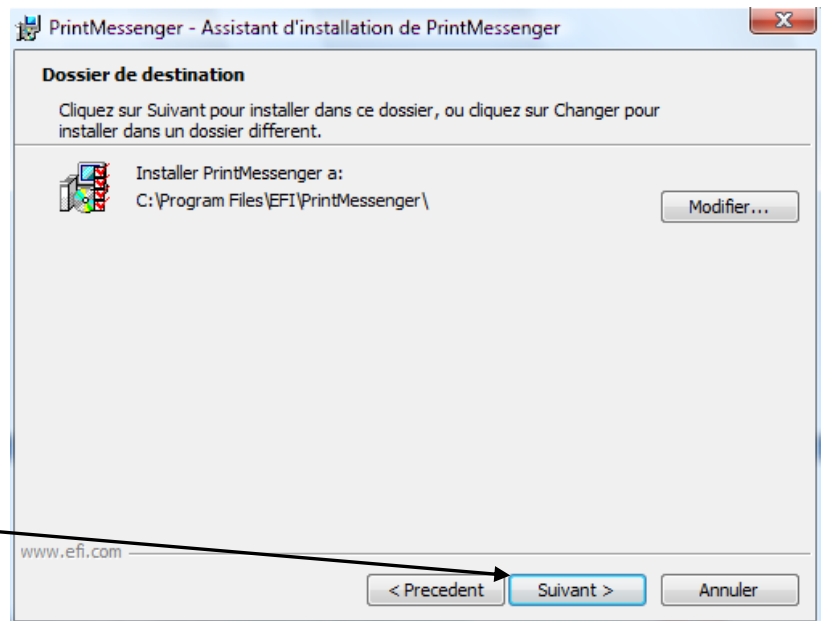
PrintMessenger - Assistant d'installation de PrintMessenger

Dossier de destination

Cliquez sur Suivant pour installer dans ce dossier, ou cliquez sur Changer pour installer dans un dossier different.

Installer PrintMessenger a:
C:\Program Files\EFI\PrintMessenger\

Modifier...

www.efi.com

< Precedent

Suivant >

Annuler